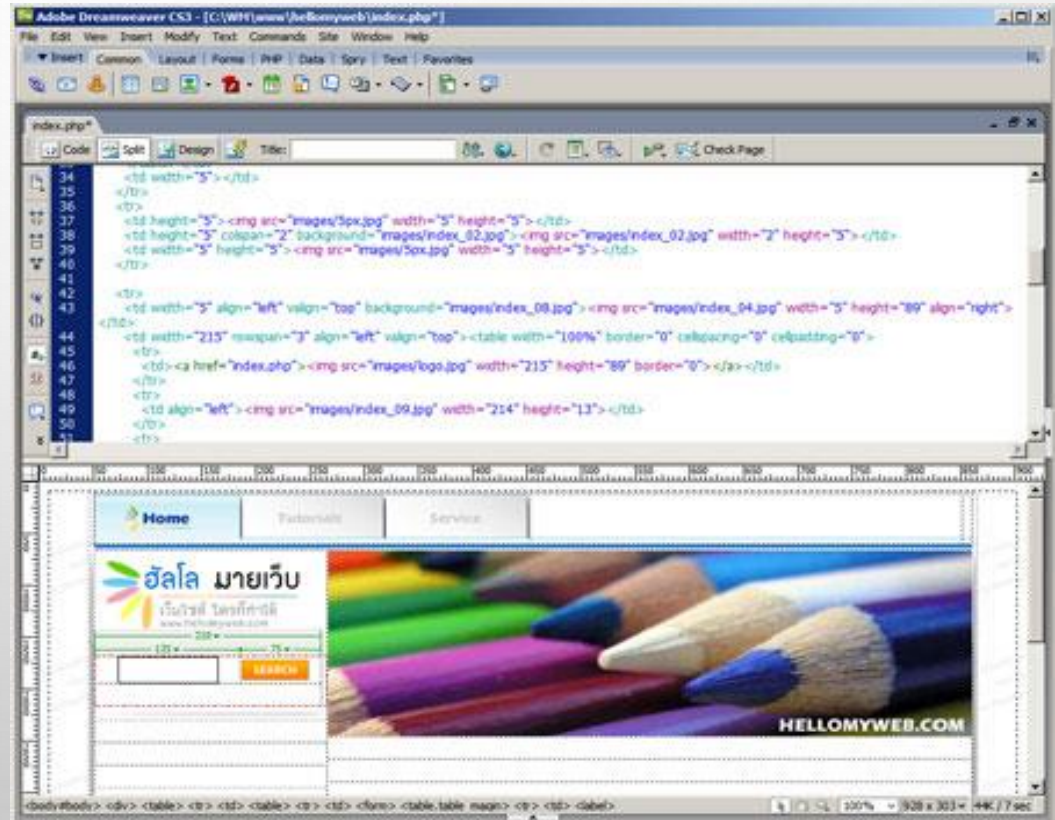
Adobe Dreamweaver CS3 - [C:\WM\www\hellomyweb\index.php*]

File Edit View Insert Modify Text Commands Site Window Help

▼Insert Common Layout Forms PHP Data Spry Text Favorites

index.php*

Code Split Design Title: Check Page

34 <td width="5"></td>
35 </tr>
36 <tr>
37 <td height="5"><img src="images/5px.jpg" width="5" height="5"></td>
38 <td height="5" colspan="2" background="images/index_02.jpg"><img src="images/index_02.jpg" width="2" height="5"></td>
39 <td width="5" height="5"><img src="images/5px.jpg" width="5" height="5"></td>
40 </tr>
41
42 <tr>
43 <td width="5" align="left" valign="top" background="images/index_08.jpg"><img src="images/index_04.jpg" width="5" height="89" align="right"></td>
44 <td width="215" rowspan="3" align="left" valign="top"><table width="100%" border="0" cellspacing="0" cellpadding="0">
45 <tr>
46 <td><a href="index.php"><img src="images/logo.jpg" width="215" height="89" border="0"></a></td>
47 </tr>
48 <tr>
49 <td align="left"><img src="images/index_09.jpg" width="214" height="13"></td>
50 </tr>
51 <tr>

Home Tutorials Service

ฮัลโล มายเว็บ
เว็บไซต์ ไอทีทั่วไป
www.hellomyweb.com

SEARCH

HELLOMYWEB.COM

<body#body> <div> <table> <tr> <td> <table> <tr> <td> <form> <table.table_magin> <tr> <td> <label>

100% 928 x 303 44K / 7 sec